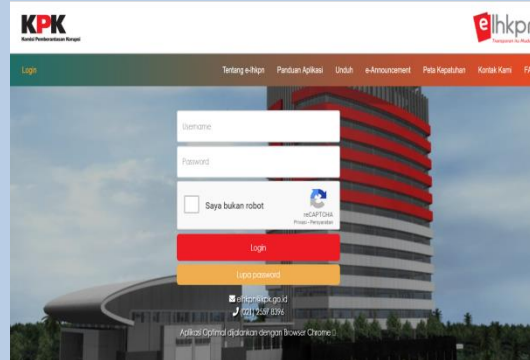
KPK
Komisi Pemberantasan Korupsi

elhkpn
Transparan itu Mudah

Login

Tentang e-lhkpn Panduan Aplikasi Unduh e-Announcement Peta Kepatuhan Kontak Kami FA

Username

Password

Saya bukan robot

reCAPTCHA
Privasi - Persyaratan

Login

Lupa password

elhkpn@kpk.go.id
(021) 2557 8396

Aplikasi Optimal dijalankan dengan Browser Chrome